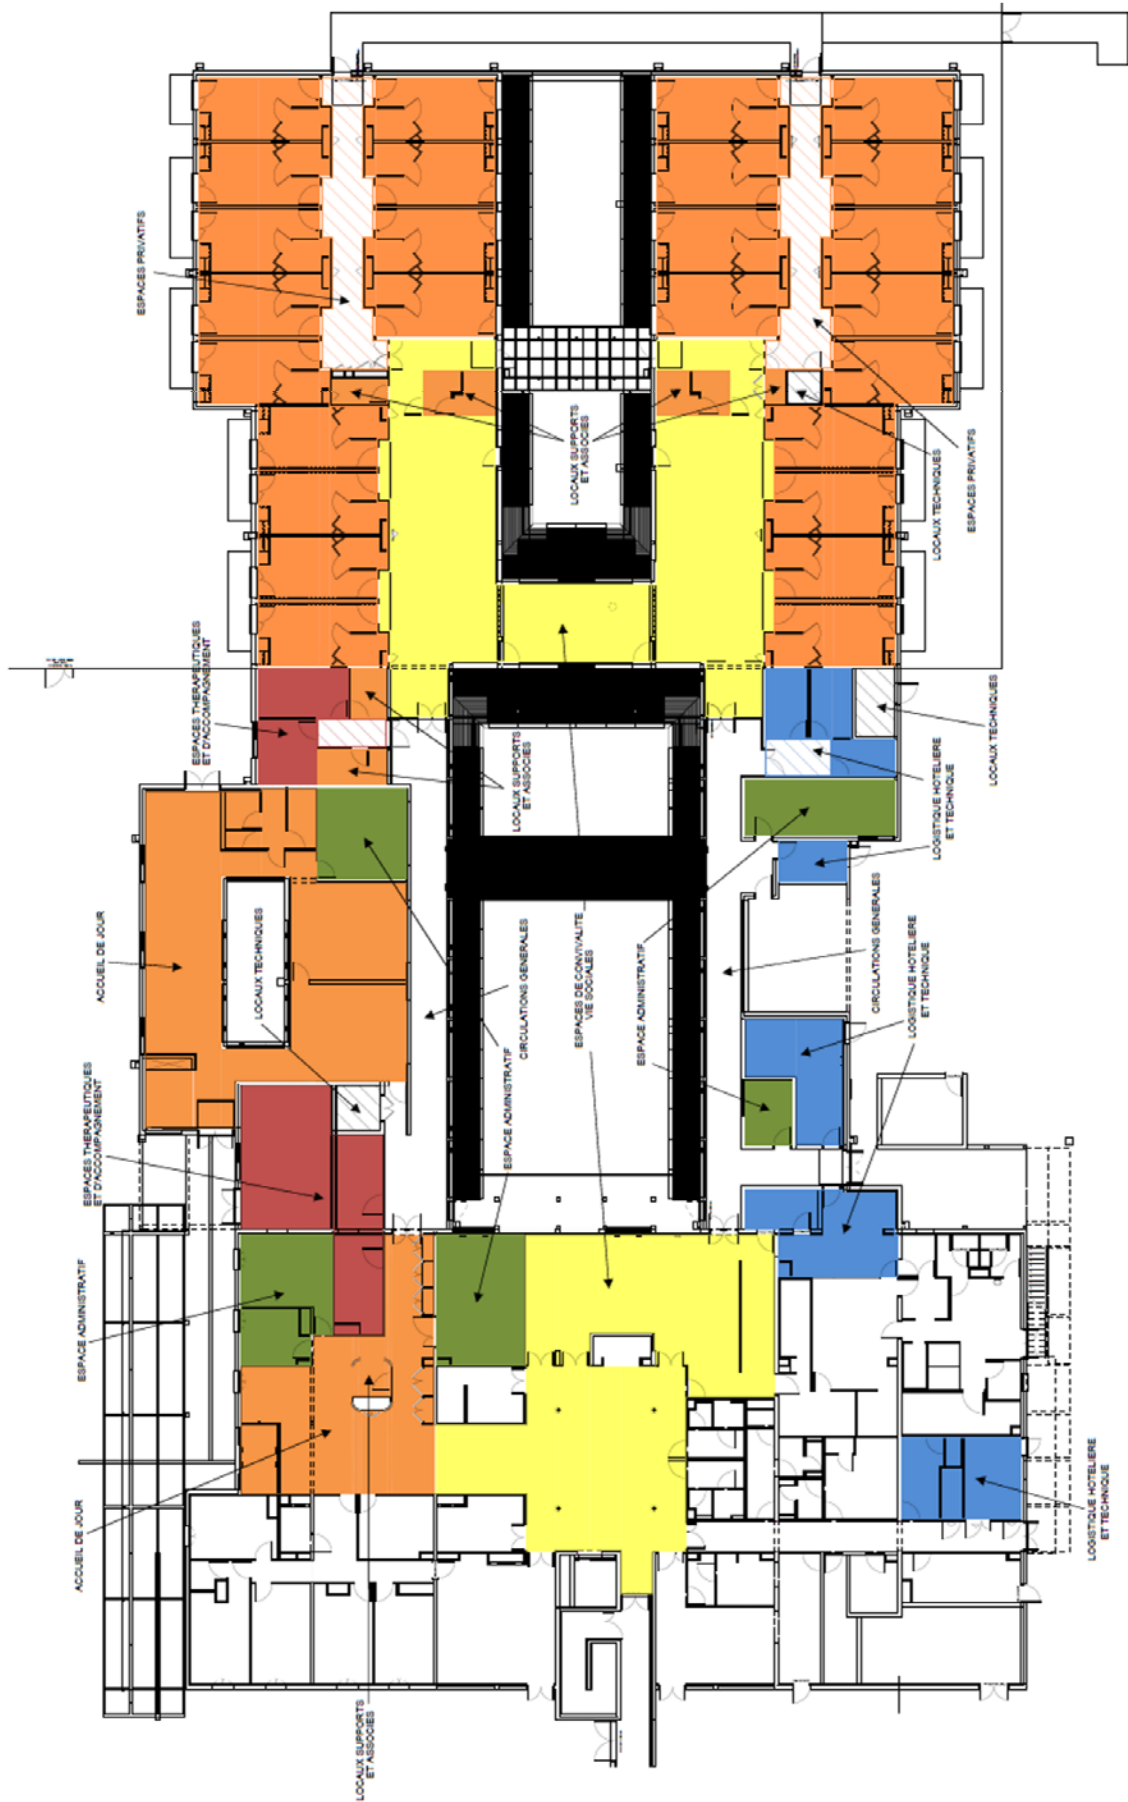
ESPACES PRIVATIFS

LOCAUX SUPPORTS ET ASSOCIES

LOCAUX TECHNIQUES

ESPACES PRIVATIFS

ESPACES THERAPEUTIQUES ET D'ACCOMPAGNEMENT

LOCAUX SUPPORTS ET ASSOCIES

LOCAUX TECHNIQUES

LOGISTIQUE HOTELIERE ET TECHNIQUE

ACCUEIL DE JOUR

LOCAUX TECHNIQUES

CIRCULATIONS GENERALES

ESPACES DE CONVIVIALITE VIE SOCIALES

ESPACE ADMINISTRATIF

CIRCULATIONS GENERALES

LOGISTIQUE HOTELIERE ET TECHNIQUE

ESPACE ADMINISTRATIF

ESPACES THERAPEUTIQUES ET D'ACCOMPAGNEMENT

ESPACE ADMINISTRATIF

ACCUEIL DE JOUR

LOGISTIQUE HOTELIERE ET TECHNIQUE

LOCAUX SUPPORTS ET ASSOCIES